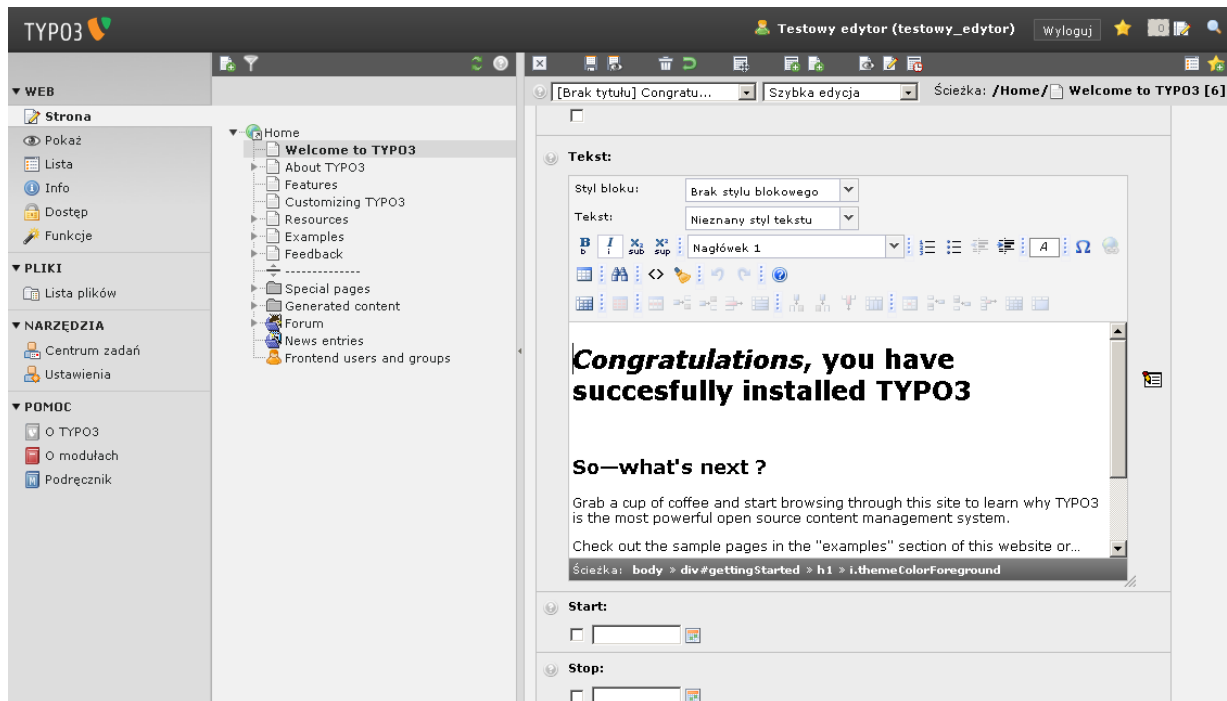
TYPO3

Testowy edytor (testowy_edytor) Wyloguj 0

▼ WEB
Strona
Pokaż
Lista
Info
Dostęp
Funkcje
▼ PLIKI
Lista plików
▼ NARZĘDZIA
Centrum zadań
Ustawienia
▼ POMOC
O TYPO3
O modułach
Podręcznik

Home
Welcome to TYPO3
About TYPO3
Features
Customizing TYPO3
Resources
Examples
Feedback
--------------
Special pages
Generated content
Forum
News entries
Frontend users and groups

[Brak tytułu] Congratu... Szybka edycja Ścieżka: /Home/ Welcome to TYPO3 [6]

Tekst:
Styl bloku: Brak stylu blokowego
Tekst: Nieznany styl tekstu
Nagłówek 1

*Congratulations*, you have succesfully installed TYPO3

So—what's next ?

Grab a cup of coffee and start browsing through this site to learn why TYPO3 is the most powerful open source content management system.

Check out the sample pages in the "examples" section of this website or...

Ścieżka: body » div#gettingStarted » h1 » i.themeColorForeground

Start:

Stop: